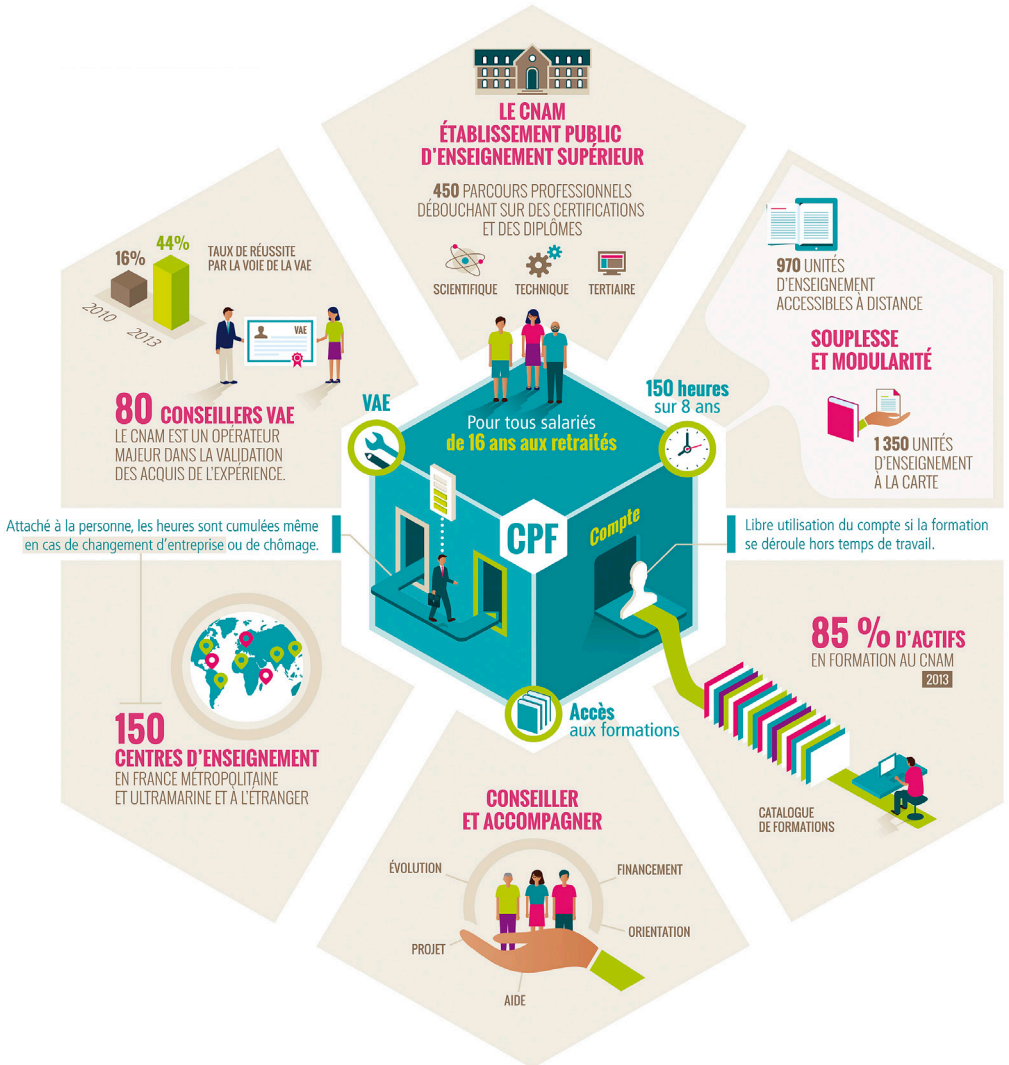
LE CNAM
ÉTABLISSEMENT PUBLIC
D'ENSEIGNEMENT SUPÉRIEUR

450 PARCOURS PROFESSIONNELS DÉBOUCHANT SUR DES CERTIFICATIONS ET DES DIPLÔMES

SCIENTIFIQUE TECHNIQUE TERTIAIRE

16% 44% TAUX DE RÉUSSITE PAR LA VOIE DE LA VAE

2010 2013

VAE

80 CONSEILLERS VAE
LE CNAM EST UN OPÉRATEUR MAJEUR DANS LA VALIDATION DES ACQUIS DE L'EXPÉRIENCE.

970 UNITÉS D'ENSEIGNEMENT ACCESSIBLES À DISTANCE

SOUPLESSE ET MODULARITÉ

1 350 UNITÉS D'ENSEIGNEMENT À LA CARTE

VAE

Pour tous salariés
de 16 ans aux retraités

150 heures
sur 8 ans

CPF

Compte

Attaché à la personne, les heures sont cumulées même en cas de changement d'entreprise ou de chômage.

Libre utilisation du compte si la formation se déroule hors temps de travail.

85 % D'ACTIFS
EN FORMATION AU CNAM
2013

Accès
aux formations

150
CENTRES D'ENSEIGNEMENT
EN FRANCE MÉTROPOLITAINE ET ULTRAMARINE ET À L'ÉTRANGER

CATALOGUE DE FORMATIONS

CONSEILLER
ET ACCOMPAGNER

ÉVOLUTION
FINANCEMENT
PROJET
ORIENTATION
AIDE